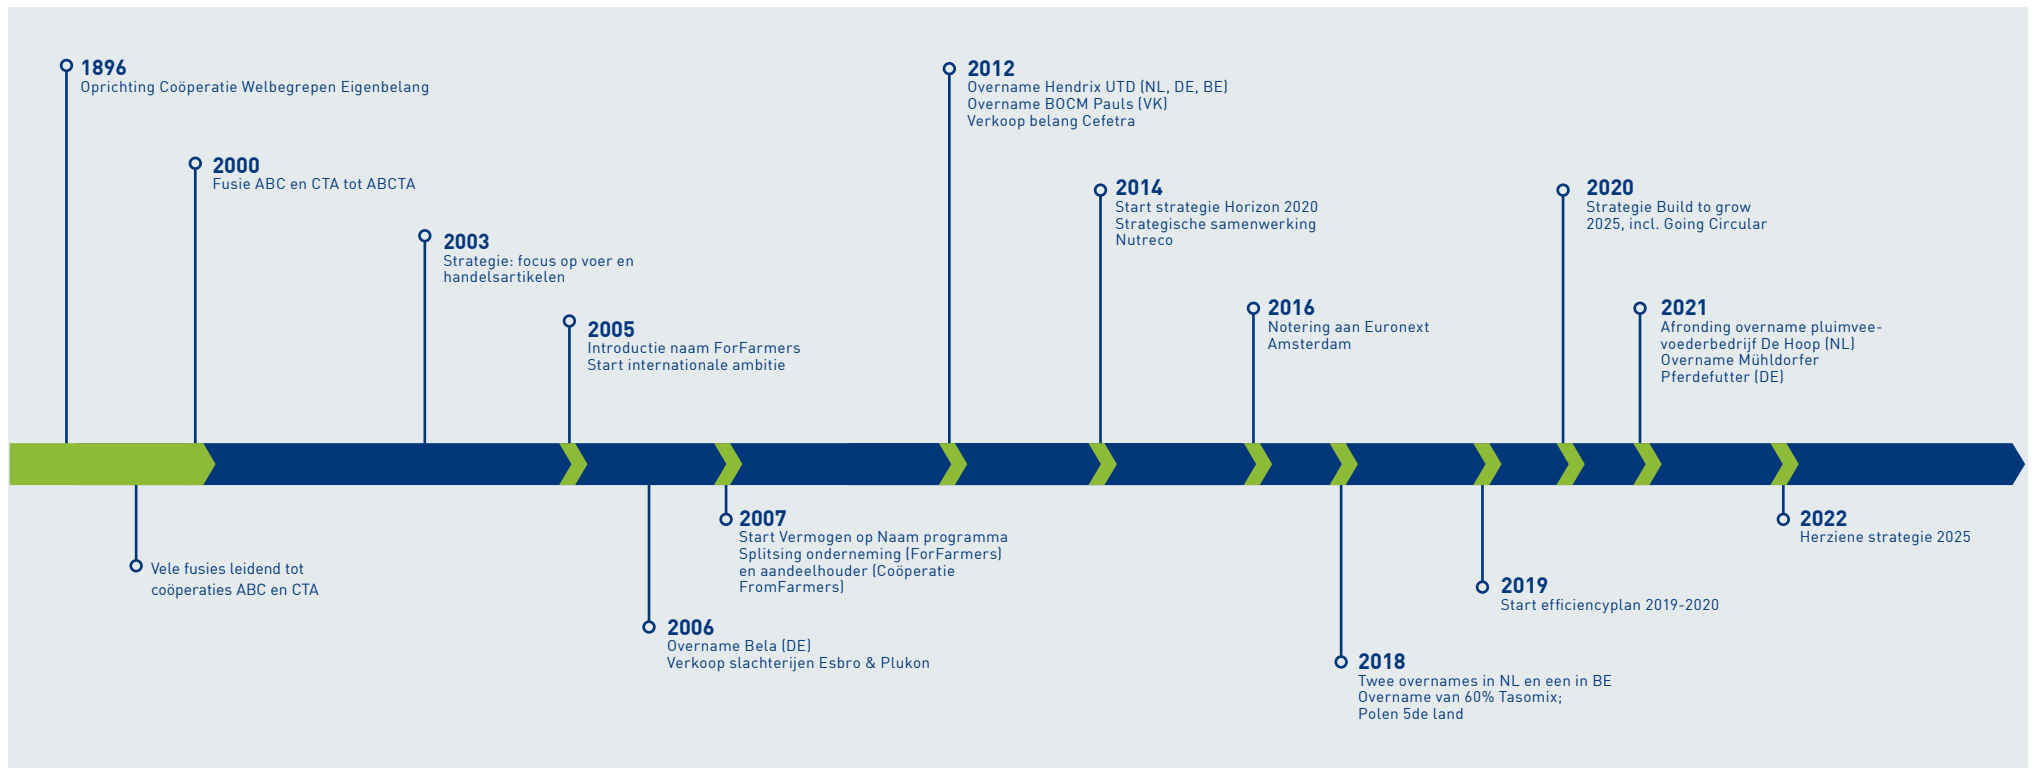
1896
Oprichting Coöperatie Welbegrepen Eigenbelang

2000
Fusie ABC en CTA tot ABCTA

2003
Strategie: focus op voer en handelsartikelen

2005
Introductie naam ForFarmers
Start internationale ambitie

2012
Overname Hendrix UTD (NL, DE, BE)
Overname BOCM Pauls (VK)
Verkoop belang Cefetra

2014
Start strategie Horizon 2020
Strategische samenwerking Nutreco

2016
Notering aan Euronext Amsterdam

2020
Strategie Build to grow 2025, incl. Going Circular

2021
Afronding overname pluimveevoederbedrijf De Hoop (NL)
Overname Mühldorfer Pferdefutter (DE)

Vele fusies leidend tot coöperaties ABC en CTA

2006
Overname Bela (DE)
Verkoop slachterijen Esbro & Plukon

2007
Start Vermogen op Naam programma
Splitsing onderneming (ForFarmers) en aandeelhouder (Coöperatie FromFarmers)

2018
Twee overnames in NL en een in BE
Overname van 60% Tasomix;
Polen 5de land

2019
Start efficiencyplan 2019-2020

2022
Herziene strategie 2025